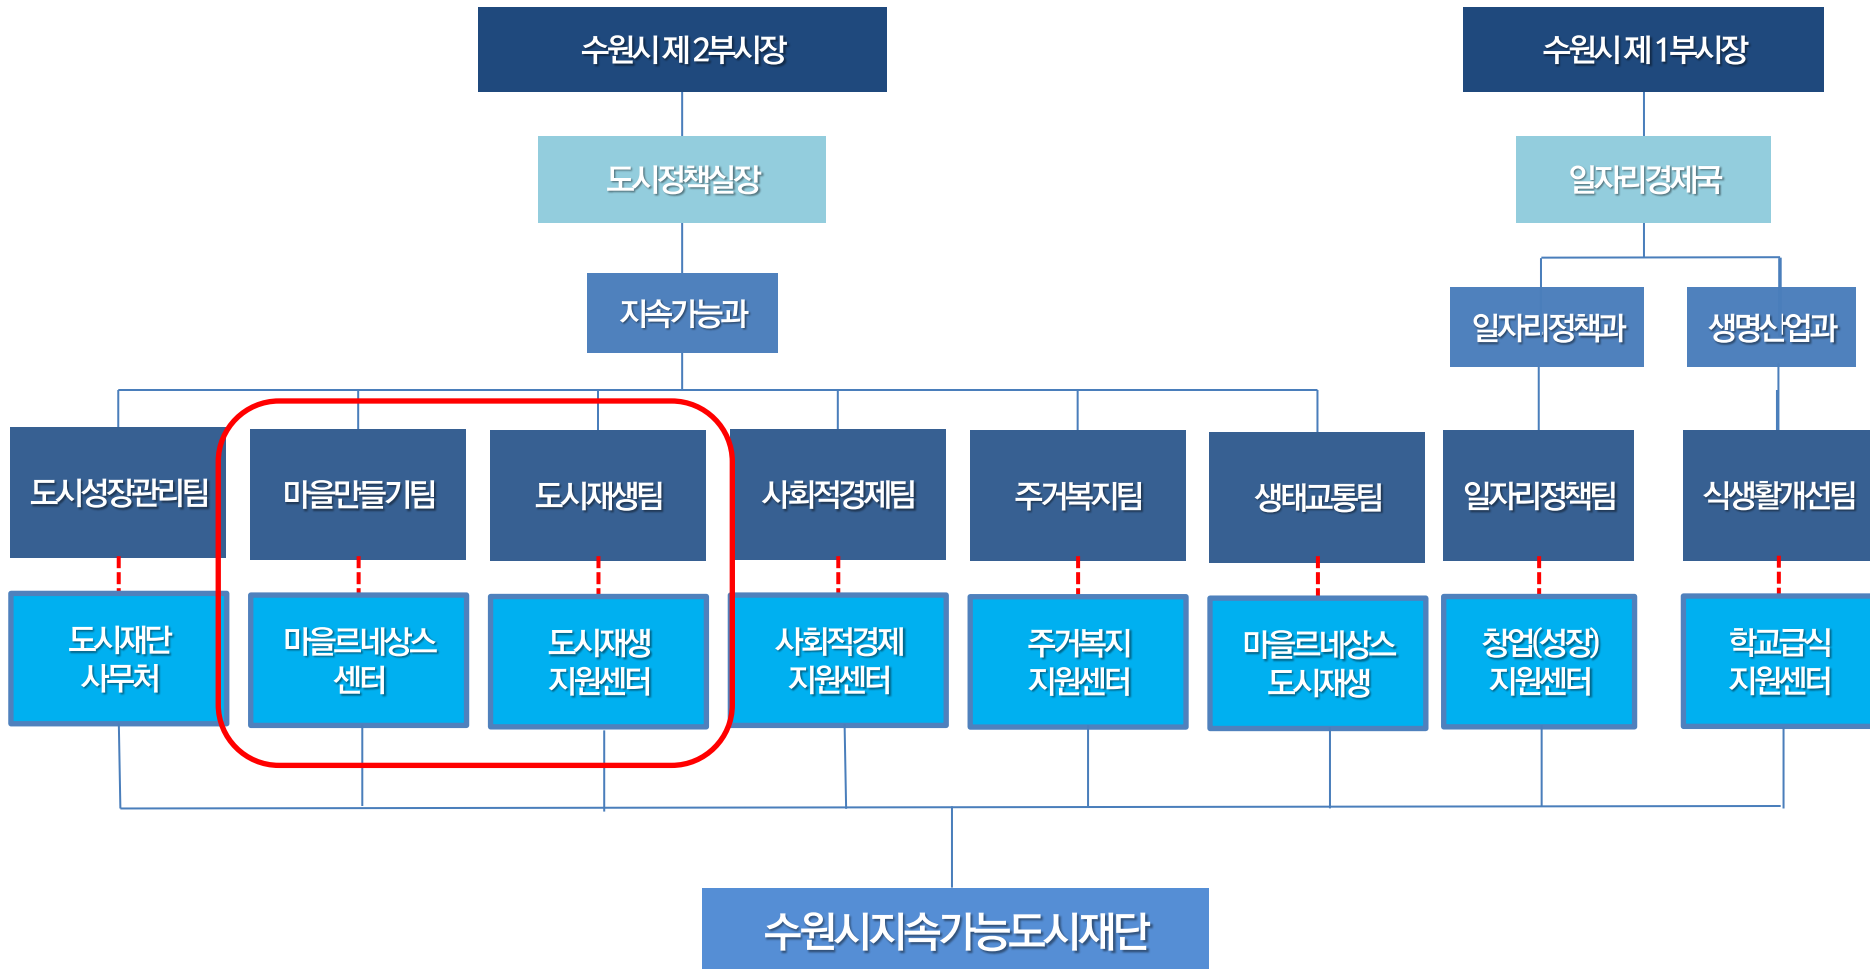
수원시제2부시장

도시정책실장

지속가능과

수원시제1부시장

일자리경제국

일자리정책과

생명산업과

도시성장관리팀

마을만들기팀

도시재생팀

사회적경제팀

주거복지팀

생태교통팀

일자리정책팀

식생활개선팀

도시재단 사무처

마을르네상스 센터

도시재생 지원센터

사회적경제 지원센터

주거복지 지원센터

마을르네상스 도시재생

창업(성장) 지원센터

학교급식 지원센터

수원시지속가능도시재단